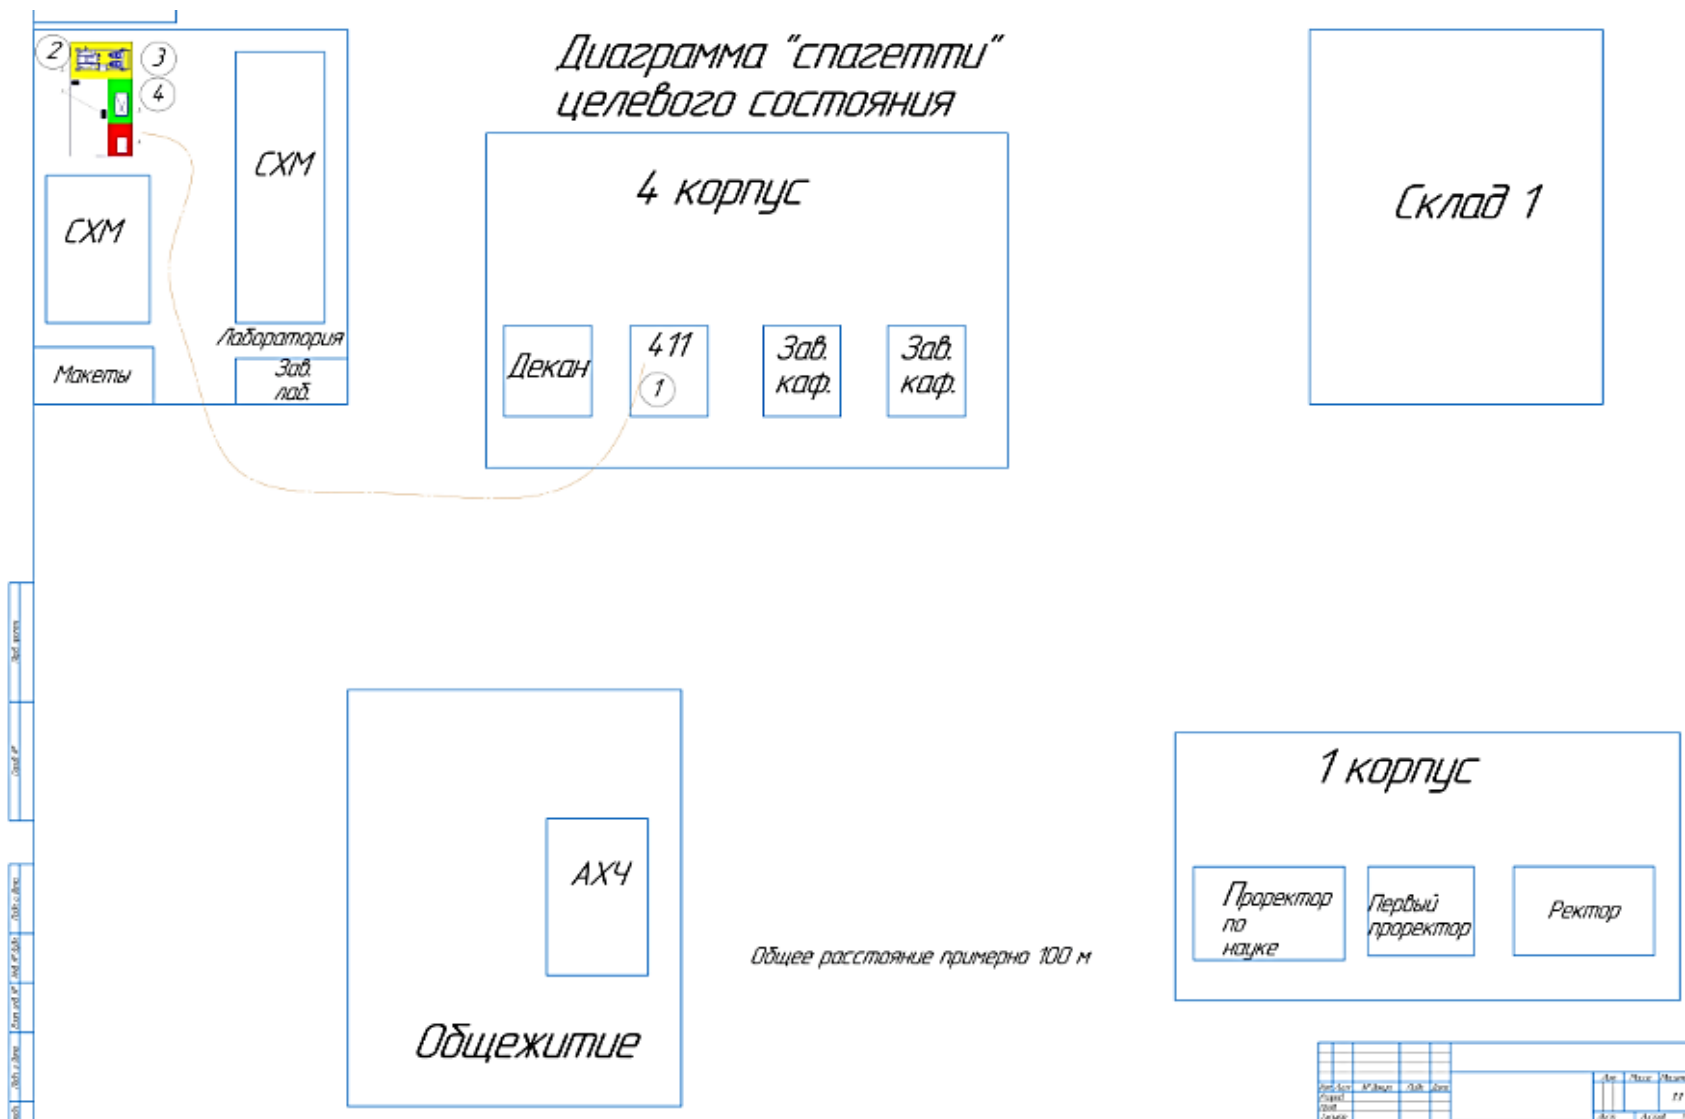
Диаграмма "спагетти" целевого состояния

2
3
4

СХМ

СХМ

Лаборатория

Макеты

Зав. лаб.

4 корпус

Декан

411

1

Зав. каф.

Зав. каф.

Склад 1

АХЧ

Общежитие

Общее расстояние примерно 100 м

1 корпус

Проректор по науке

Первый проректор

Ректор

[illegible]